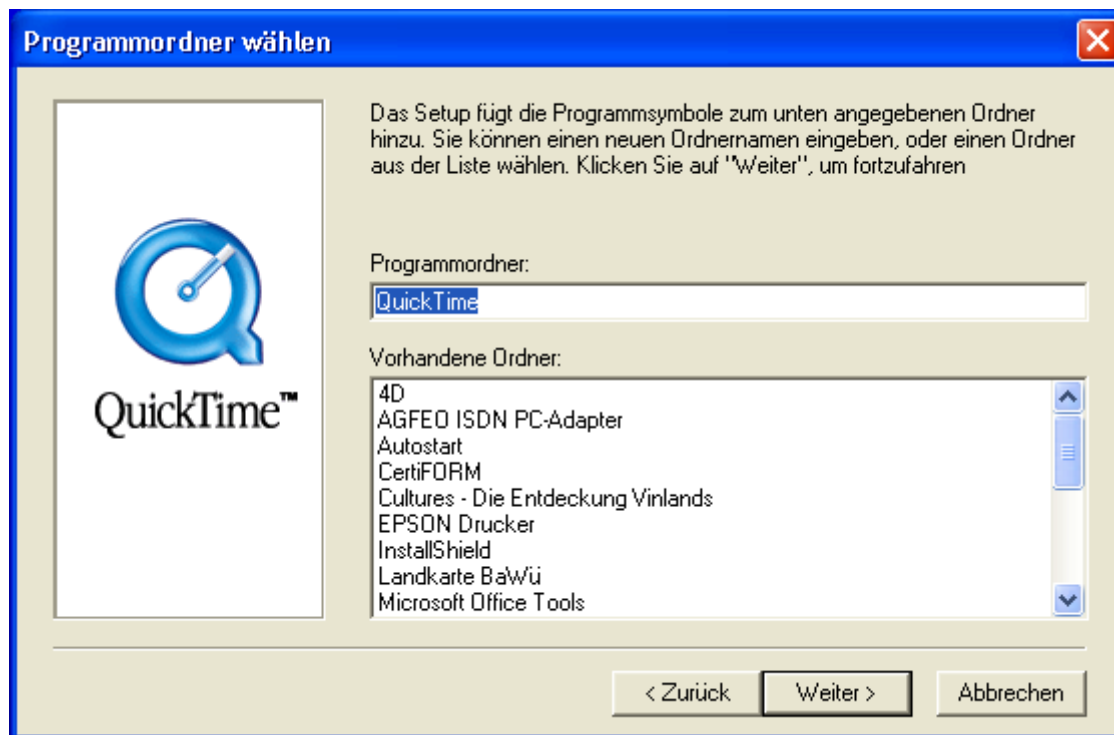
Programmordner wählen

QuickTime™

Das Setup fügt die Programmsymbole zum unten angegebenen Ordner hinzu. Sie können einen neuen Ordnernamen eingeben, oder einen Ordner aus der Liste wählen. Klicken Sie auf "Weiter", um fortzufahren

Programmordner:

QuickTime

Vorhandene Ordner:

4D
AGFEO ISDN PC-Adapter
Autostart
CertiFORM
Cultures - Die Entdeckung Vinlands
EPSON Drucker
InstallShield
Landkarte BaWü
Microsoft Office Tools

< Zurück

Weiter >

Abbrechen